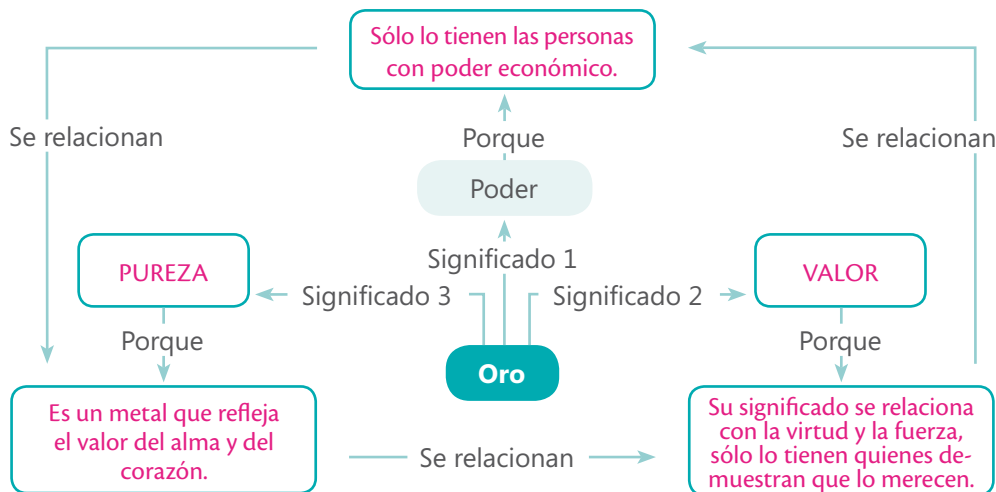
Sólo lo tienen las personas con poder económico.

Se relacionan

Porque

Se relacionan

Poder

Significado 1

PUREZA

Significado 3

Significado 2

VALOR

Porque

Oro

Porque

Es un metal que refleja el valor del alma y del corazón.

Se relacionan

Su significado se relaciona con la virtud y la fuerza, sólo lo tienen quienes demuestran que lo merecen.